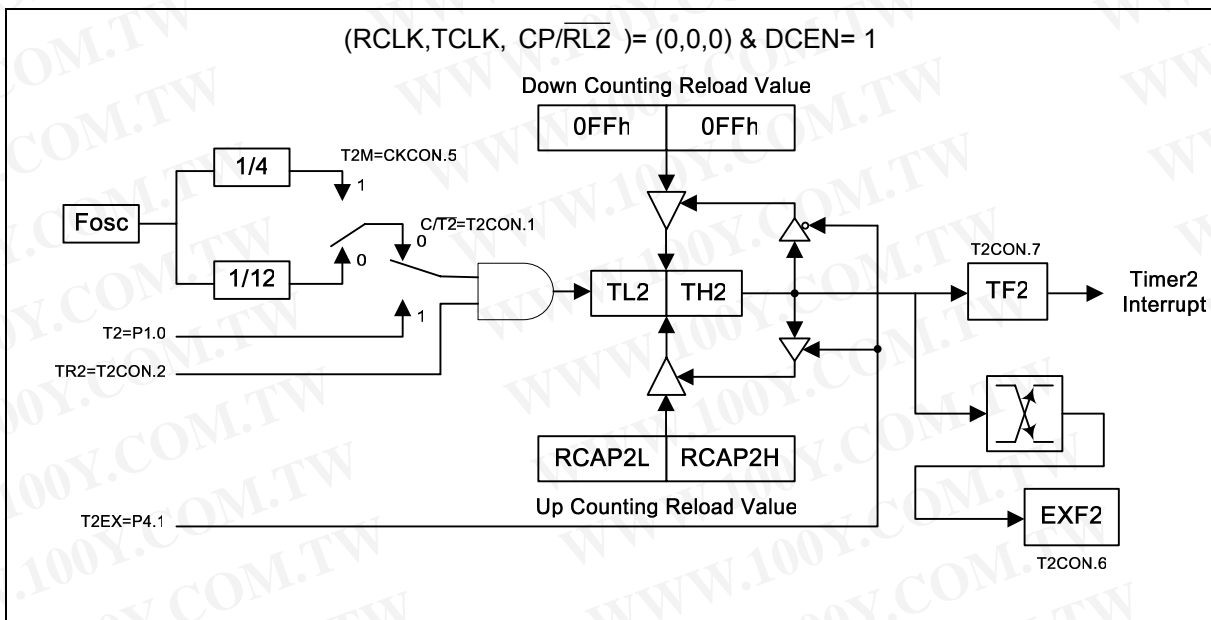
(RCLK,TCLK, CP/$\overline{RL2}$ )= (0,0,0) & DCEN= 1

Down Counting Reload Value

0FFh

0FFh

1/4

T2M=CKCON.5

1

Fosc

C/$\overline{T2}$=T2CON.1

0

1/12

0

TL2

TH2

T2CON.7

TF2

Timer2 Interrupt

T2=P1.0

1

TR2=T2CON.2

RCAP2L

RCAP2H

Up Counting Reload Value

T2EX=P4.1

EXF2

T2CON.6

WWW.100Y.COM.TW